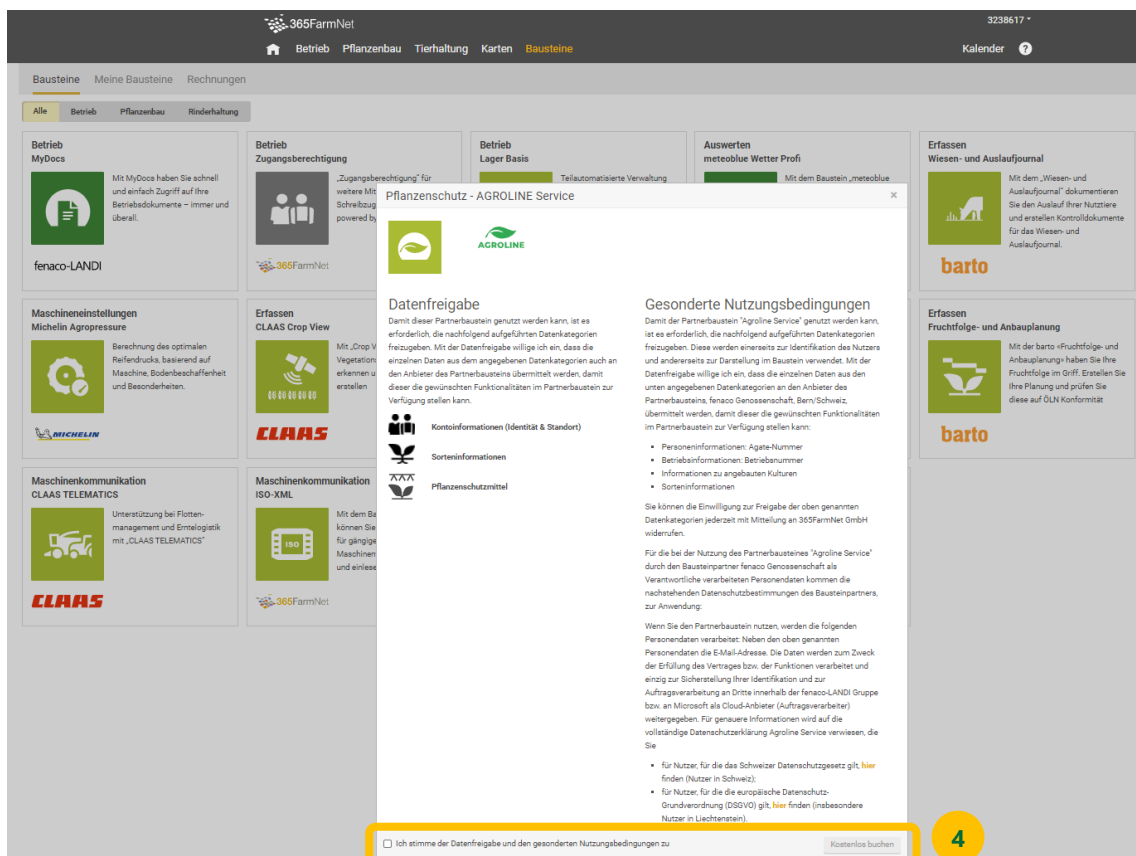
365FarmNet

3238617

Betrieb Pflanzenbau Tierhaltung Karten Bausteine

Kalender ?

Bausteine Meine Bausteine Rechnungen

Alle Betrieb Pflanzenbau Rinderhaltung

Betrieb
MyDocs

Mit MyDocs haben Sie schnell und einfach Zugriff auf Ihre Betriebsdokumente – immer und überall.

fenaco-LANDI

Betrieb
Zugangsberechtigung

„Zugangsberechtigung" für weitere Mi Schreibzug powered by

365FarmNet

Betrieb
Lager Basis

Teilautomatisierte Verwaltung

Auswerten
meteoblue Wetter Profi

Mit dem Baustein „meteoblue

Erfassen
Wiesen- und Auslaufjournal

Mit dem „Wiesen- und Auslaufjournal" dokumentieren Sie den Auslauf Ihrer Nutztiere und erstellen Kontrolldokumente für das Wiesen- und Auslaufjournal.

barto

Maschineneinstellungen
Michelin Agropressure

Berechnung des optimalen Reifendrucks, basierend auf Maschine, Bodenbeschaffenheit und Besonderheiten.

MICHELIN

Erfassen
CLAAS Crop View

Mit „Crop V Vegetations erkennen u erstellen

CLAAS

Erfassen
Fruchtfolge- und Anbauplanung

Mit der barto «Fruchtfolge- und Anbauplanung» haben Sie Ihre Fruchtfolge im Griff. Erstellen Sie Ihre Planung und prüfen Sie diese auf ÖLN Konformität

barto

Maschinenkommunikation
CLAAS TELEMATICS

Unterstützung bei Flotten-management und Erntelogistik mit „CLAAS TELEMATICS"

CLAAS

Maschinenkommunikation
ISO-XML

Mit dem Ba können Sie für gängige Maschinen und einlese

365FarmNet

Pflanzenschutz - AGROLINE Service ×

AGROLINE

Datenfreigabe
Damit dieser Partnerbaustein genutzt werden kann, ist es erforderlich, die nachfolgend aufgeführten Datenkategorien freizugeben. Mit der Datenfreigabe willige ich ein, dass die einzelnen Daten aus dem angegebenen Datenkategorien auch an den Anbieter des Partnerbausteins übermittelt werden, damit dieser die gewünschten Funktionalitäten im Partnerbaustein zur Verfügung stellen kann.

Kontoinformationen (Identität & Standort)
Sorteninformationen
Pflanzenschutzmittel

Gesonderte Nutzungsbedingungen
Damit der Partnerbaustein "Agroline Service" genutzt werden kann, ist es erforderlich, die nachfolgend aufgeführten Datenkategorien freizugeben. Diese werden einerseits zur Identifikation des Nutzers und andererseits zur Darstellung im Baustein verwendet. Mit der Datenfreigabe willige ich ein, dass die einzelnen Daten aus den unten angegebenen Datenkategorien an den Anbieter des Partnerbausteins, fenaco Genossenschaft, Bern/Schweiz, übermittelt werden, damit dieser die gewünschten Funktionalitäten im Partnerbaustein zur Verfügung stellen kann:

• Personeninformationen: Agate-Nummer
• Betriebsinformationen: Betriebsnummer
• Informationen zu angebauten Kulturen
• Sorteninformationen

Sie können die Einwilligung zur Freigabe der oben genannten Datenkategorien jederzeit mit Mitteilung an 365FarmNet GmbH widerrufen.

Für die bei der Nutzung des Partnerbausteines "Agroline Service" durch den Bausteinpartner fenaco Genossenschaft als Verantwortliche verarbeiteten Personendaten kommen die nachstehenden Datenschutzbestimmungen des Bausteinpartners, zur Anwendung:

Wenn Sie den Partnerbaustein nutzen, werden die folgenden Personendaten verarbeitet: Neben den oben genannten Personendaten die E-Mail-Adresse. Die Daten werden zum Zweck der Erfüllung des Vertrages bzw. der Funktionen verarbeitet und einzig zur Sicherstellung Ihrer Identifikation und zur Auftragsverarbeitung an Dritte innerhalb der fenaco-LANDI Gruppe bzw. an Microsoft als Cloud-Anbieter (Auftragsverarbeiter) weitergegeben. Für genauere Informationen wird auf die vollständige Datenschutzerklärung Agroline Service verwiesen, die Sie

• für Nutzer, für die das Schweizer Datenschutzgesetz gilt, hier finden (Nutzer in Schweiz);
• für Nutzer, für die die europäische Datenschutz-Grundverordnung (DSGVO) gilt, hier finden (insbesondere Nutzer in Liechtenstein).

Ich stimme der Datenfreigabe und den gesonderten Nutzungsbedingungen zu

Kostenlos buchen

4